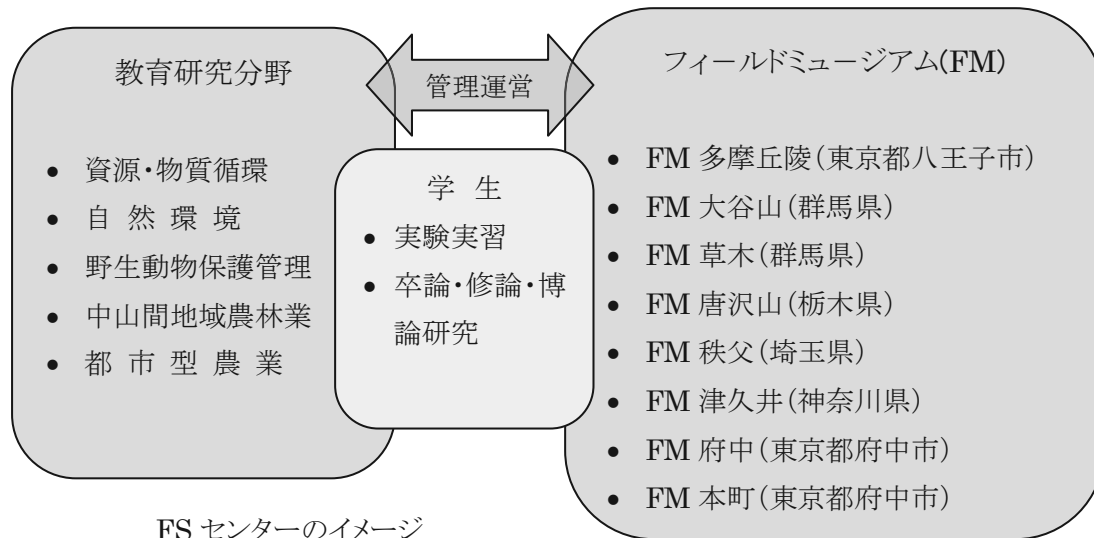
教育研究分野

- 資源・物質循環
- 自 然 環 境
- 野生動物保護管理
- 中山間地域農林業
- 都 市 型 農 業

管理運営

学 生

- 実験実習
- 卒論・修論・博論研究

フィールドミュージアム(FM)

- FM 多摩丘陵(東京都八王子市)
- FM 大谷山(群馬県)
- FM 草木(群馬県)
- FM 唐沢山(栃木県)
- FM 秩父(埼玉県)
- FM 津久井(神奈川県)
- FM 府中(東京都府中市)
- FM 本町(東京都府中市)

FS センターのイメージ